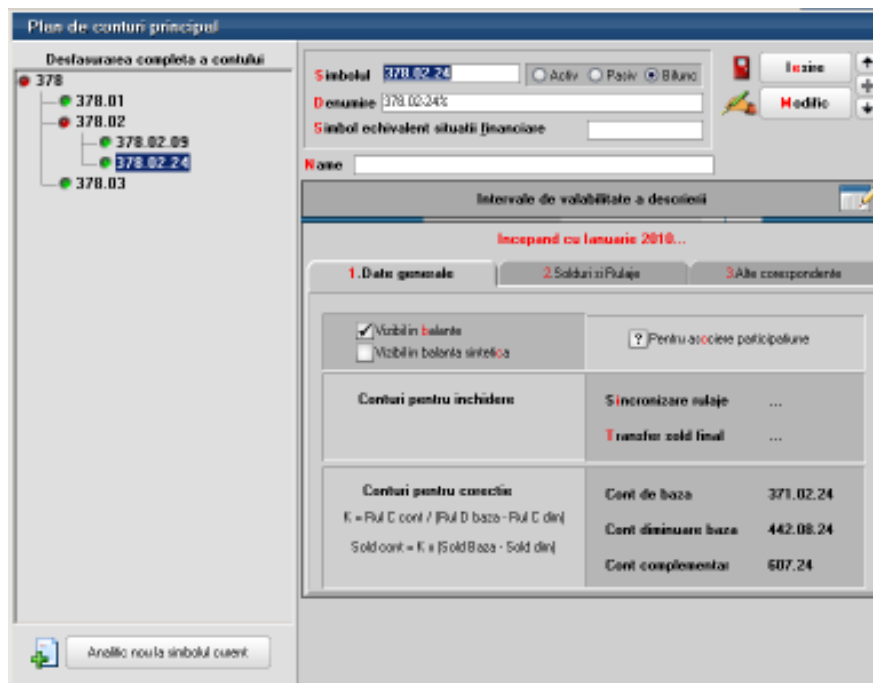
Plan de conturi principal

Desfasurarea completa a contului

378
378.01
378.02
378.02.09
378.02.24
378.03

Analitic nou la simbolul curent

Simbolul 378.02.24
Activ Pasiv Bifunc
Denumire 378.02-24%
Simbol echivalent situatii financiare
Name

Iesire
Modific

Intervale de valabilitate a descrierii

Incepand cu Ianuarie 2010...

1.Date generale
2.Solduri si Rulaje
3.Alte corespondente

Vizibil in balante
Vizibil in balanta sintetica

Pentru asociere participatiune

Conturi pentru inchidere

Sincronizare rulaje ...
Transfer sold final ...

Conturi pentru corectie
K = Rul C cont / (Rul D baza - Rul C din)
Sold cont = K x (Sold Baza - Sold din)

Cont de baza 371.02.24
Cont diminuare baza 442.08.24
Cont complementar 607.24